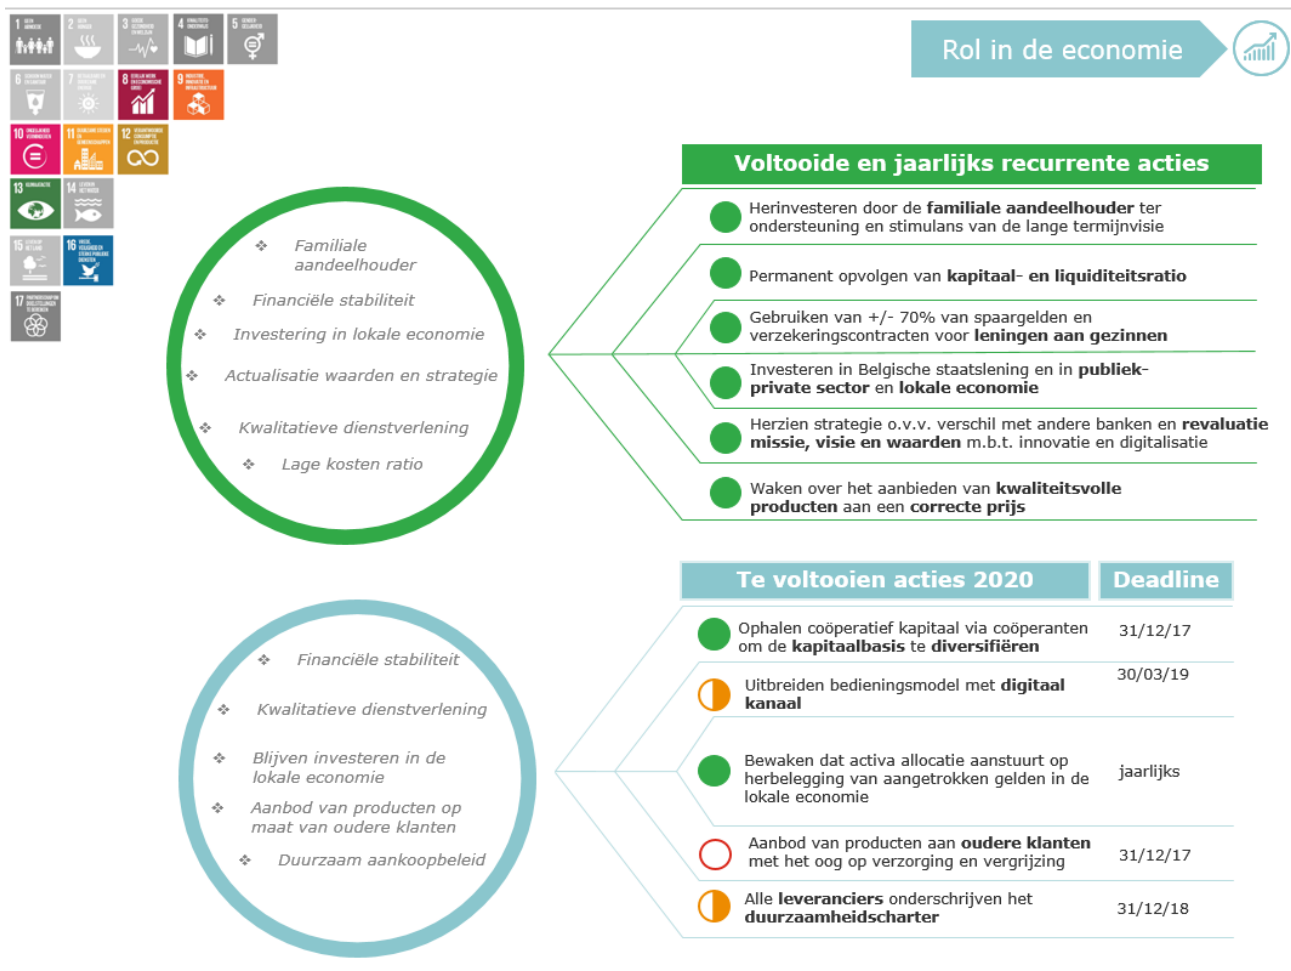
1 2 3 4 5 6 7 8 9 10 11 12 13 14 15 16 17

Rol in de economie

Voltooide en jaarlijks recurrente acties

❖ Familiale aandeelhouder
❖ Financiële stabiliteit
❖ Investering in lokale economie
❖ Actualisatie waarden en strategie
❖ Kwalitatieve dienstverlening
❖ Lage kosten ratio

Herinvesteren door de **familiale aandeelhouder** ter ondersteuning en stimulans van de lange termijnvisie

Permanent opvolgen van **kapitaal- en liquiditeitsratio**

Gebruiken van +/- 70% van spaargelden en verzekeringscontracten voor **leningen aan gezinnen**

Investeren in Belgische staatslening en in **publiek-private sector** en **lokale economie**

Herzien strategie o.v.v. verschil met andere banken en **revaluatie missie, visie en waarden** m.b.t. innovatie en digitalisatie

Waken over het aanbieden van **kwaliteitsvolle producten** aan een **correcte prijs**

| Te voltooien acties 2020 | Deadline |
|---|---|
| Ophalen coöperatief kapitaal via coöperanten om de **kapitaalbasis** te **diversifiëren** | 31/12/17 |
| Uitbreiden bedieningsmodel met **digitaal kanaal** | 30/03/19 |
| Bewaken dat activa allocatie aanstuurt op herbelegging van aangetrokken gelden in de lokale economie | jaarlijks |
| Aanbod van producten aan **oudere klanten** met het oog op verzorging en vergrijzing | 31/12/17 |
| Alle **leveranciers** onderschrijven het **duurzaamheidscharter** | 31/12/18 |

❖ Financiële stabiliteit
❖ Kwalitatieve dienstverlening
❖ Blijven investeren in de lokale economie
❖ Aanbod van producten op maat van oudere klanten
❖ Duurzaam aankoopbeleid